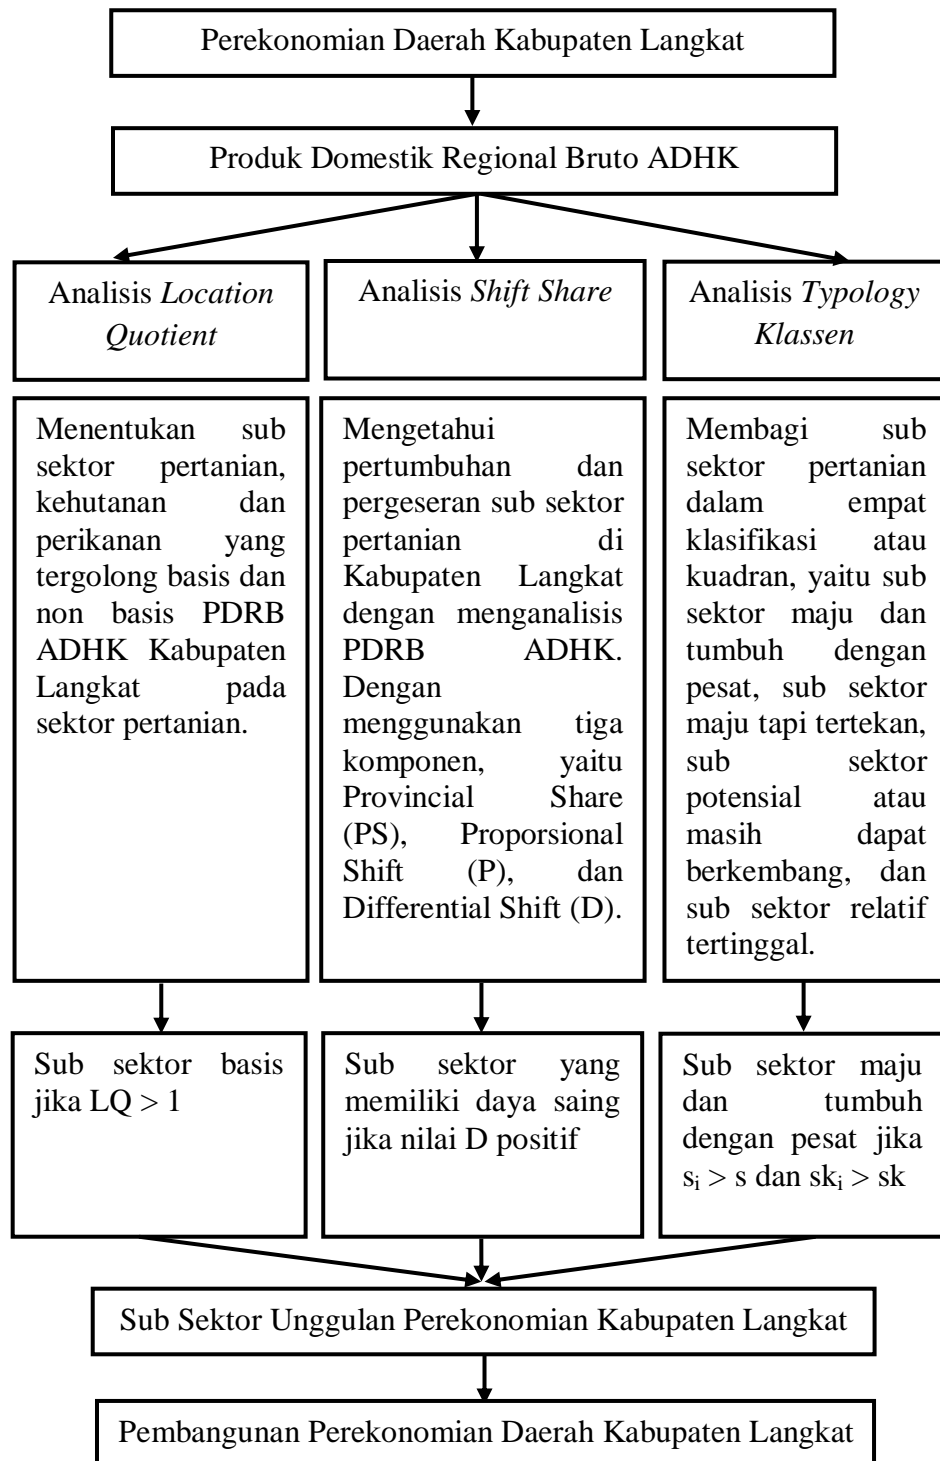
Perekonomian Daerah Kabupaten Langkat

Produk Domestik Regional Bruto ADHK

Analisis Location Quotient

Analisis Shift Share

Analisis Typology Klassen

Menentukan sub sektor pertanian, kehutanan dan perikanan yang tergolong basis dan non basis PDRB ADHK Kabupaten Langkat pada sektor pertanian.

Mengetahui pertumbuhan dan pergeseran sub sektor pertanian di Kabupaten Langkat dengan menganalisis PDRB ADHK. Dengan menggunakan tiga komponen, yaitu Provincial Share (PS), Proporsional Shift (P), dan Differential Shift (D).

Membagi sub sektor pertanian dalam empat klasifikasi atau kuadran, yaitu sub sektor maju dan tumbuh dengan pesat, sub sektor maju tapi tertekan, sub sektor potensial atau masih dapat berkembang, dan sub sektor relatif tertinggal.

Sub sektor basis jika LQ > 1

Sub sektor yang memiliki daya saing jika nilai D positif

Sub sektor maju dan tumbuh dengan pesat jika $s_i > s$ dan $sk_i > sk$

Sub Sektor Unggulan Perekonomian Kabupaten Langkat

Pembangunan Perekonomian Daerah Kabupaten Langkat